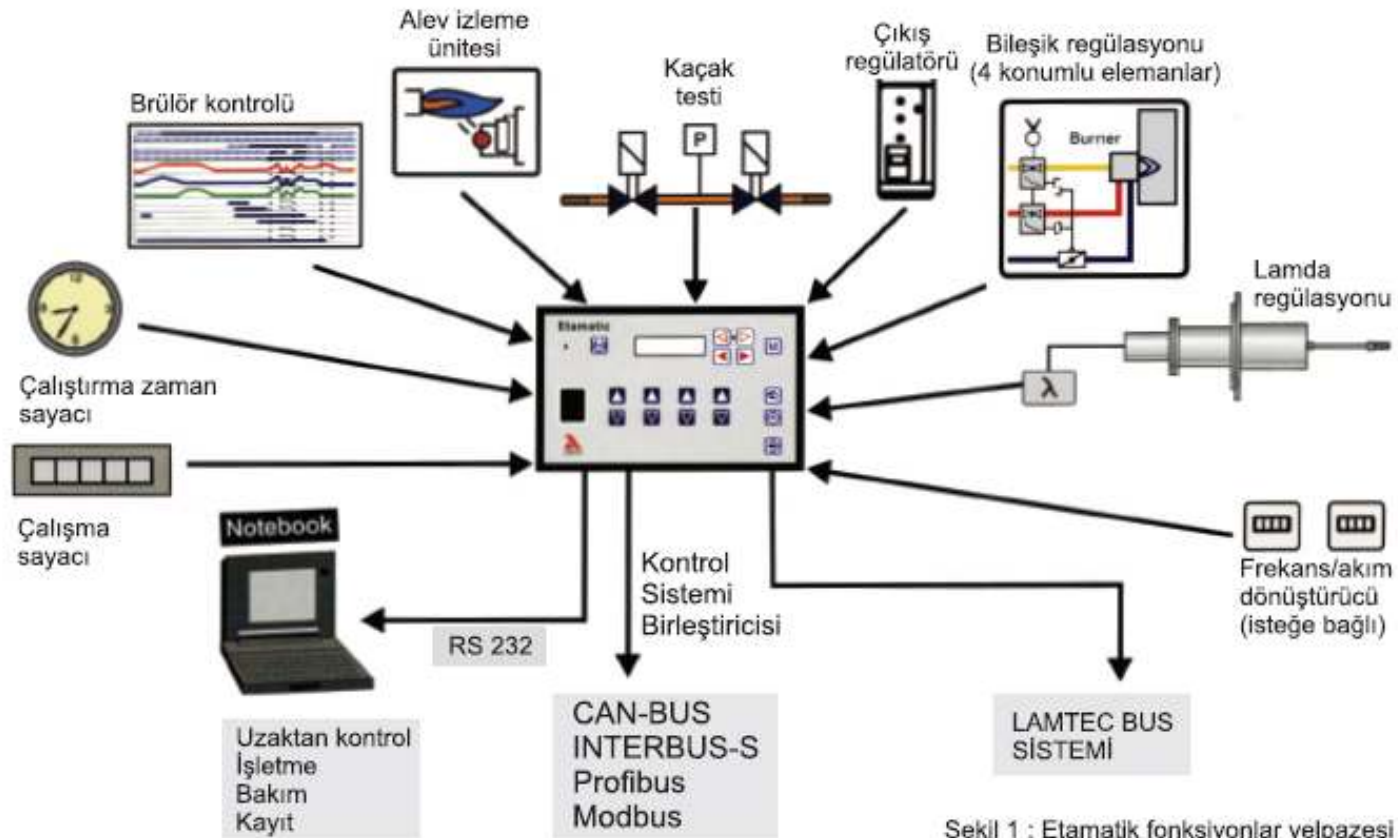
Alev izleme ünitesi

Kaçak testi

Çıkış regülatörü

Bileşik regülasyonu (4 konumlu elemanlar)

Brülör kontrolü

Burner

P

Lamda regülasyonu

Etamatic

λ

Çalıştırma zaman sayacı

Çalışma sayacı

Notebook

Kontrol Sistemi Birleştiricisi

Frekans/akım dönüştürücü (isteğe bağlı)

RS 232

CAN-BUS
INTERBUS-S
Profibus
Modbus

LAMTEC BUS SİSTEMİ

Uzaktan kontrol
İşletme
Bakım
Kayıt

Şekil 1 : Etamatik fonksiyonlar yelpazesi